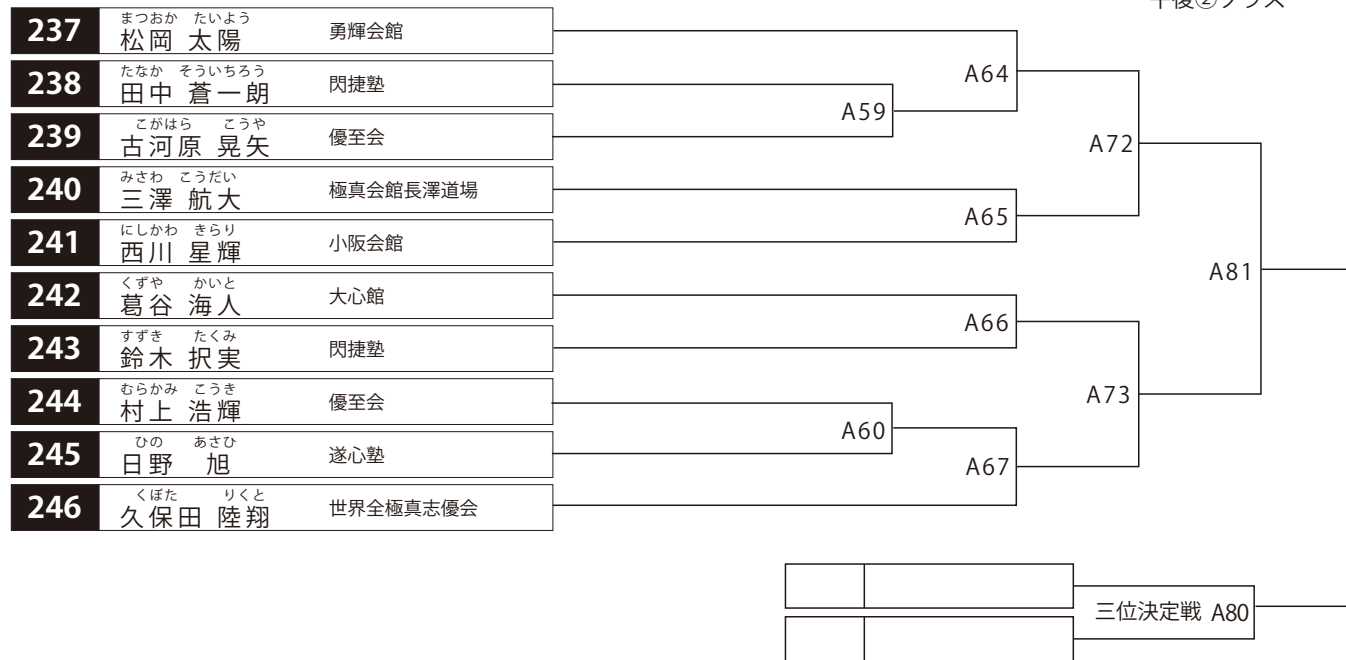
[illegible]

237 まつおか たいよう 松岡 太陽 勇輝会館
238 たなか そういちろう 田中 蒼一朗 閃捷塾
239 こがはら こうや 古河原 晃矢 優至会
240 みさわ こうだい 三澤 航大 極真会館長澤道場
241 にしかわ きらり 西川 星輝 小阪会館
242 くずや かいと 葛谷 海人 大心館
243 すずき たくみ 鈴木 択実 閃捷塾
244 むらかみ こうき 村上 浩輝 優至会
245 ひの あさひ 日野 旭 遂心塾
246 くぼた りくと 久保田 陸翔 世界全極真志優会

A64
A59
A72
A65
A81
A66
A73
A60
A67

三位決定戦 A80